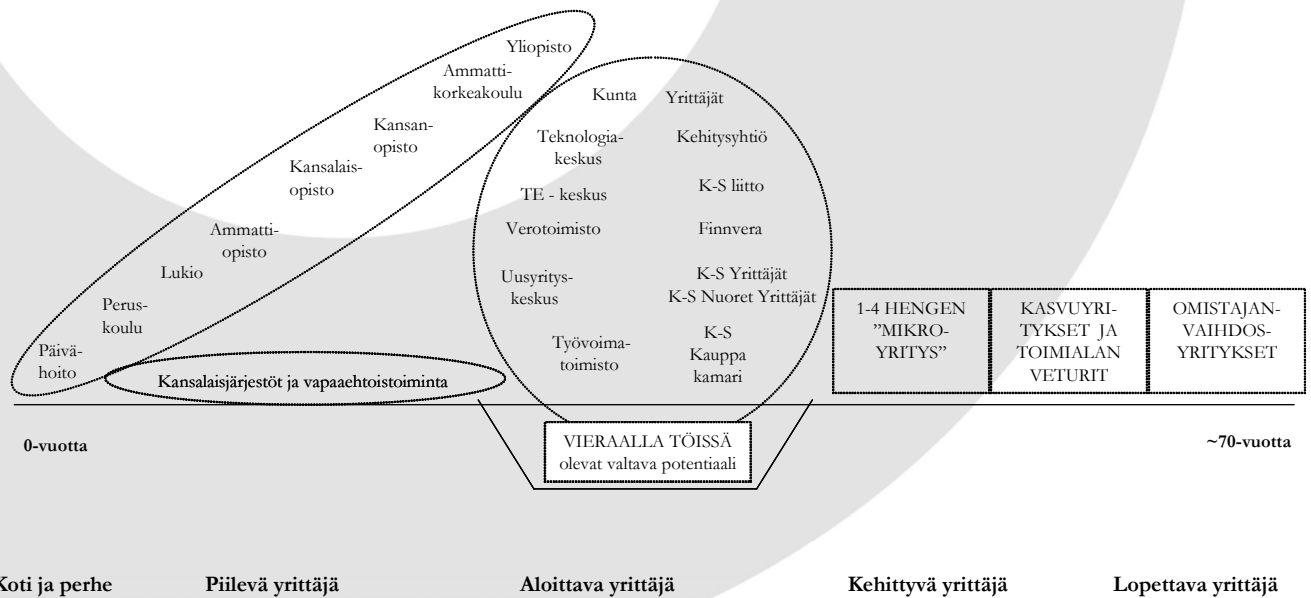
Yliopisto

Ammattikorkeakoulu

Kansanopisto

Kansalaisopisto

Ammattiopisto

Lukio

Peruskoulu

Päivähoito

Kansalaisjärjestöt ja vapaaehtoistoiminta

Kunta

Yrittäjät

Teknologiakeskus

Kehitysyhtiö

TE - keskus

K-S liitto

Verotoimisto

Finnvera

Uusyrityskeskus

K-S Yrittäjät
K-S Nuoret Yrittäjät

Työvoimatoimisto

K-S Kauppa kamari

1-4 HENGEN "MIKROYRITYS"

KASVUYRITYKSET JA TOIMIALAN VETURIT

OMISTAJANVAIHDOSYRITYKSET

0-vuotta

VIERAALLA TÖISSÄ olevat valtava potentiaali

~70-vuotta

Koti ja perhe

Piilevä yrittäjä

Aloittava yrittäjä

Kehittyvä yrittäjä

Lopettava yrittäjä